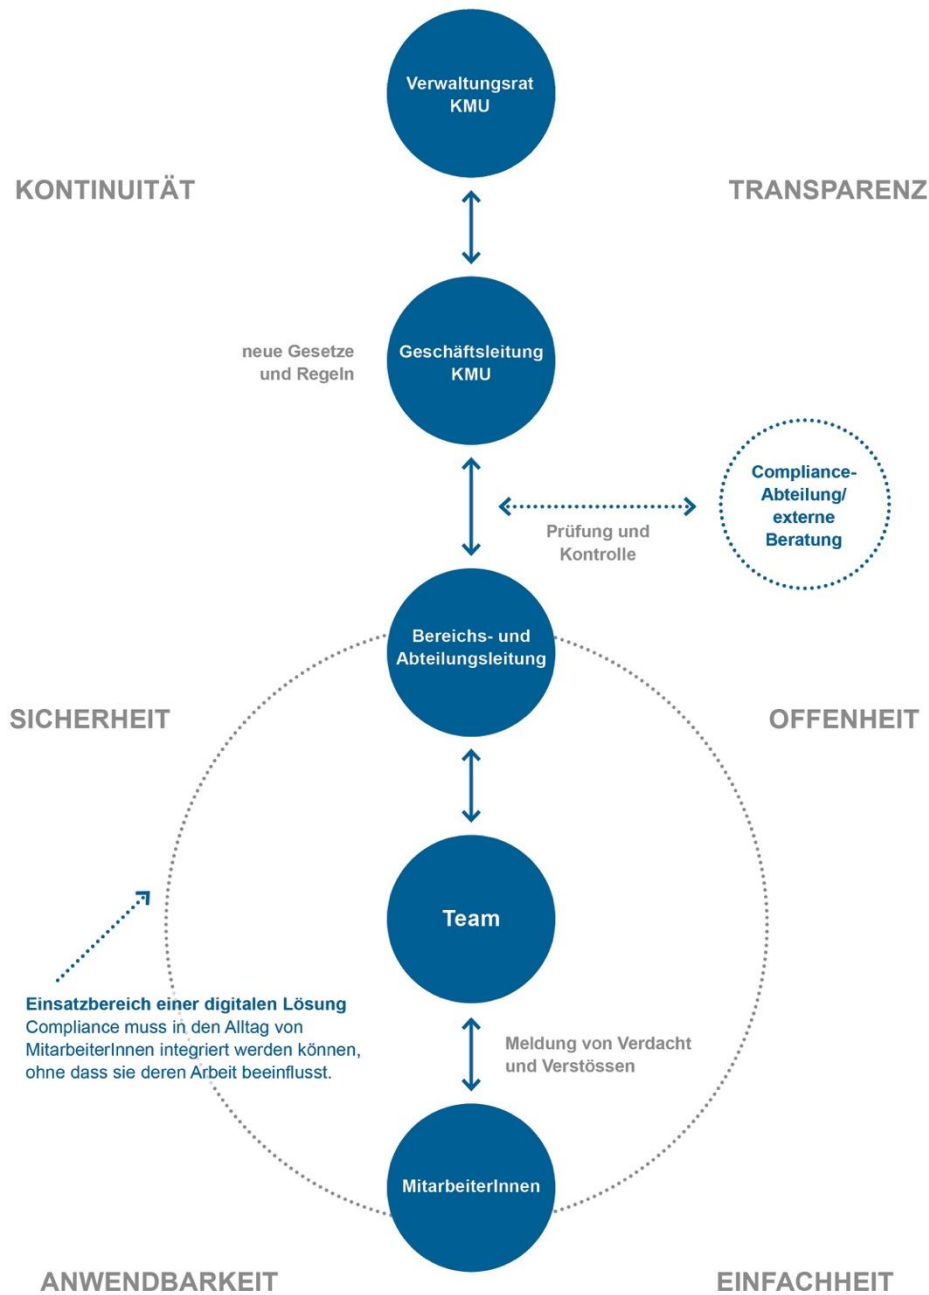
Verwaltungsrat KMU

KONTINUITÄT

TRANSPARENZ

neue Gesetze und Regeln

Geschäftsleitung KMU

Compliance-Abteilung/ externe Beratung

Prüfung und Kontrolle

Bereichs- und Abteilungsleitung

SICHERHEIT

OFFENHEIT

Team

Einsatzbereich einer digitalen Lösung
Compliance muss in den Alltag von MitarbeiterInnen integriert werden können, ohne dass sie deren Arbeit beeinflusst.

Meldung von Verdacht und Verstössen

MitarbeiterInnen

ANWENDBARKEIT

EINFACHHEIT